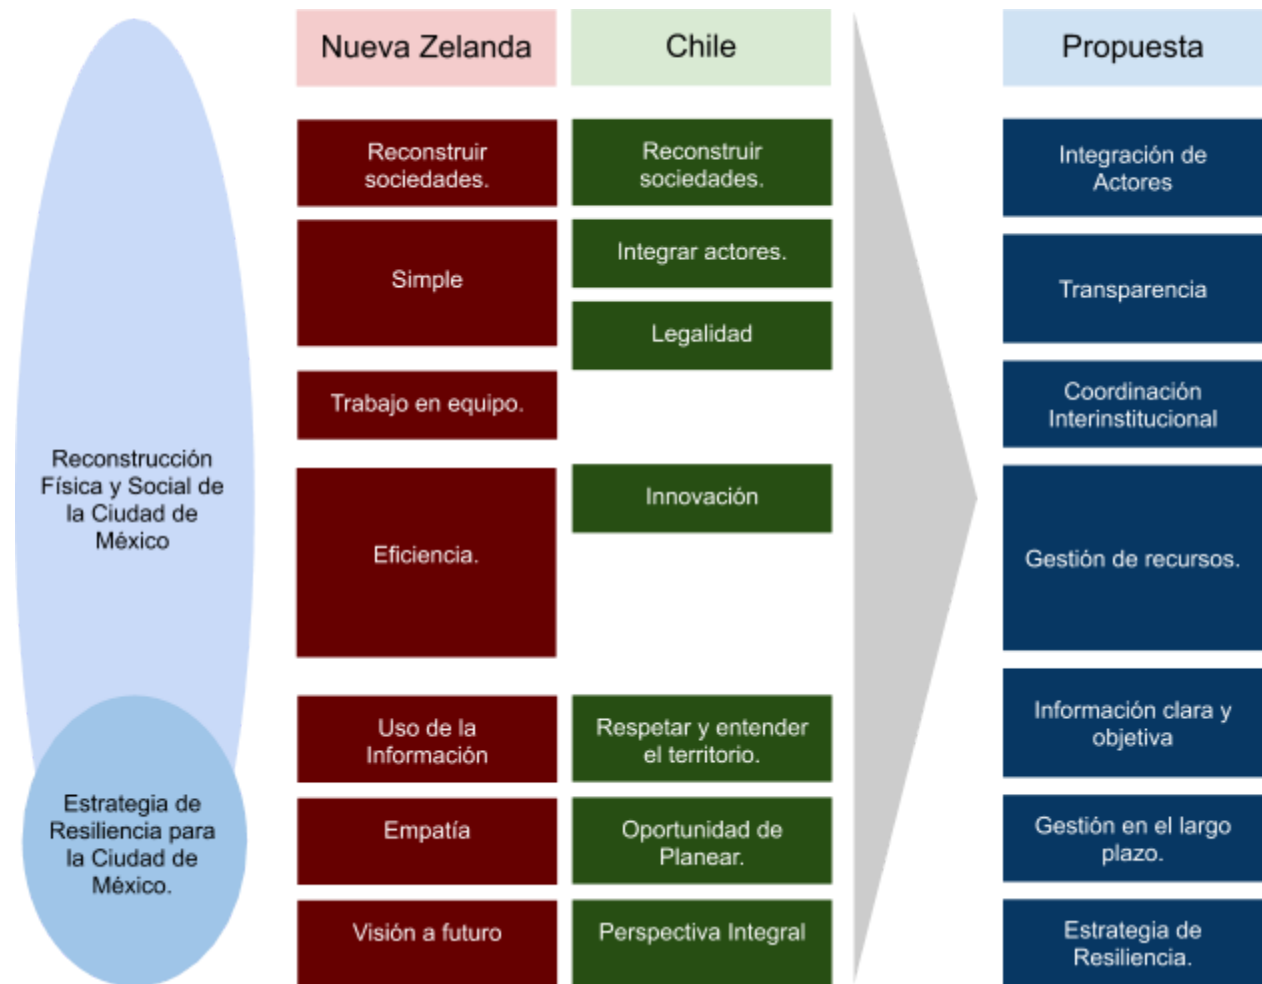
Reconstrucción Física y Social de la Ciudad de México

Estrategia de Resiliencia para la Ciudad de México.

Nueva Zelanda

Reconstruir sociedades.

Simple

Trabajo en equipo.

Eficiencia.

Uso de la Información

Empatía

Visión a futuro

Chile

Reconstruir sociedades.

Integrar actores.

Legalidad

Innovación

Respetar y entender el territorio.

Oportunidad de Planear.

Perspectiva Integral

Propuesta

Integración de Actores

Transparencia

Coordinación Interinstitucional

Gestión de recursos.

Información clara y objetiva

Gestión en el largo plazo.

Estrategia de Resiliencia.